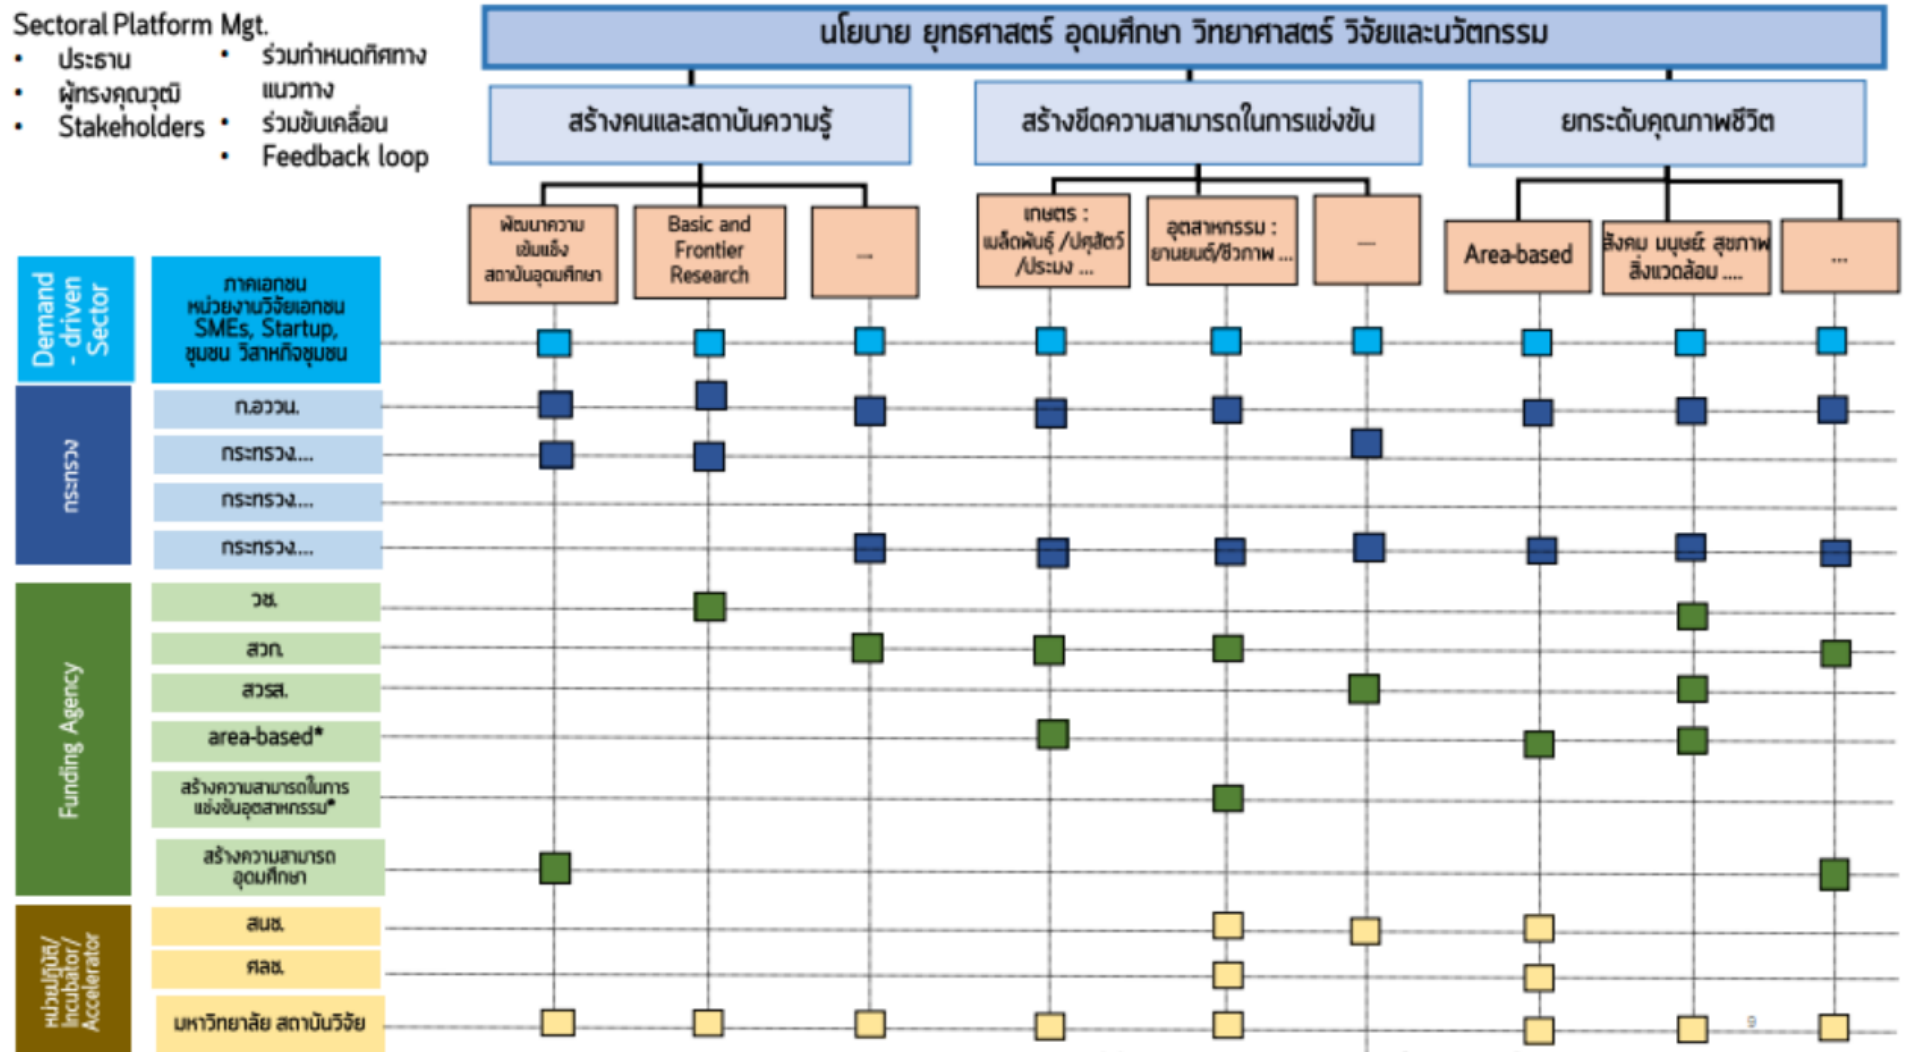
Sectoral Platform Mgt.
• ประธาน
• ผู้ทรงคุณวุฒิ
• Stakeholders
• ร่วมกำหนดทิศทาง แนวทาง
• ร่วมขับเคลื่อน
• Feedback loop

นโยบาย ยุทธศาสตร์ อุดมศึกษา วิทยาศาสตร์ วิจัยและนวัตกรรม

สร้างคนและสถาบันความรู้

สร้างขีดความสามารถในการแข่งขัน

ยกระดับคุณภาพชีวิต

พัฒนาความเข้มแข็งสถาบันอุดมศึกษา

Basic and Frontier Research

...

เกษตร : ผลิตภัณฑ์ /ปศุสัตว์ /ประมง ...

อุตสาหกรรม : ยานยนต์/ชีวภาพ ...

...

Area-based

สังคม มนุษย์ สุขภาพ สิ่งแวดล้อม ....

...

Demand - driven Sector

ภาคเอกชน หน่วยงานวิจัยเอกชน SMEs, Startup, ชุมชน วิสาหกิจชุมชน

กระทรวง

ก.อววน.

กระทรวง...

กระทรวง...

กระทรวง...

Funding Agency

วช.

สวก.

สวรส.

area-based*

สร้างความสามารถในการแข่งขันอุตสาหกรรม*

สร้างความสามารถอุดมศึกษา

หน่วยปฏิบัติ/ Incubator/ Accelerator

สนช.

ศลช.

มหาวิทยาลัย สถาบันวิจัย

9